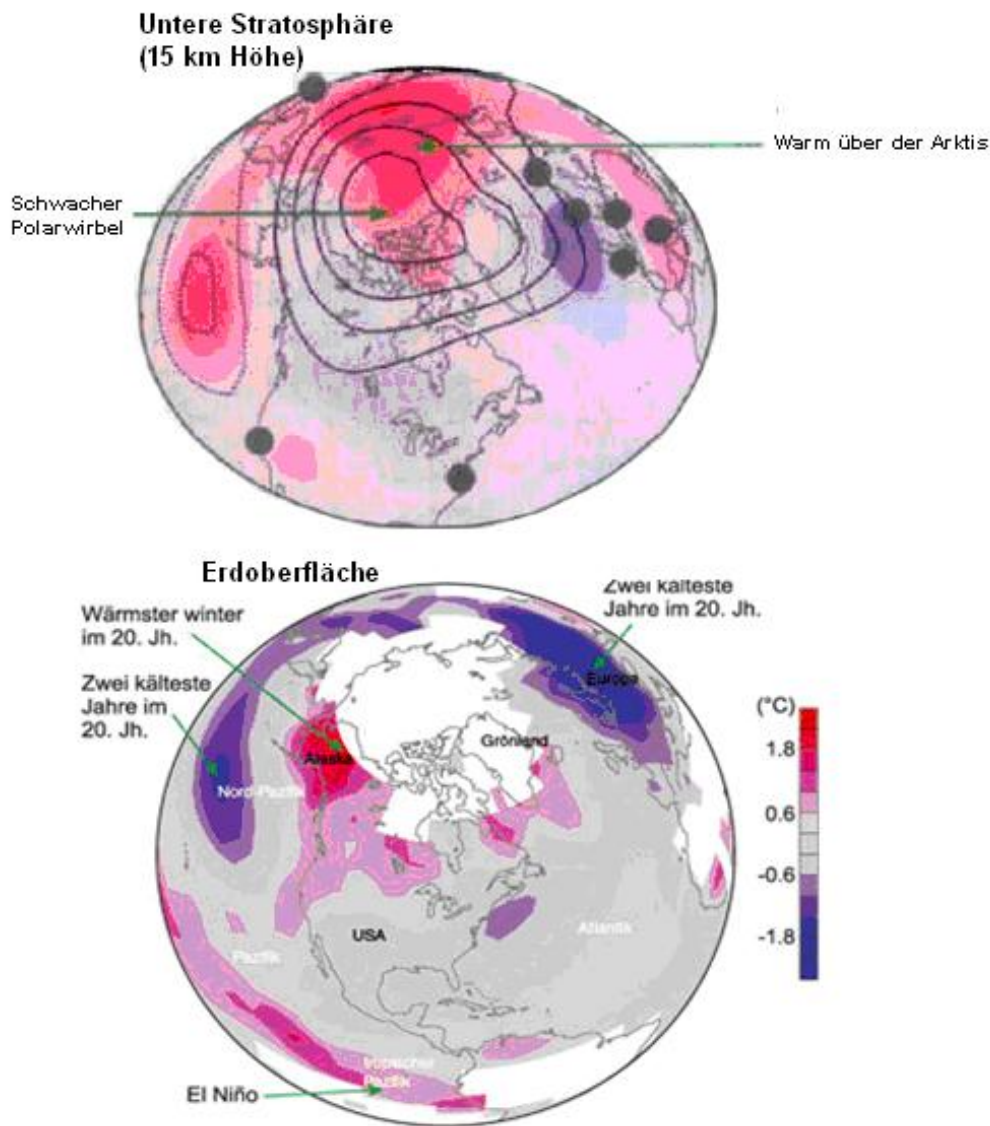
Untere Stratosphäre
(15 km Höhe)

Warm über der Arktis

Schwacher
Polarwirbel

Erdoberfläche

Wärmster winter
im 20. Jh.

Zwei kälteste
Jahre im 20. Jh.

Zwei kälteste
Jahre im
20. Jh.

Europa

Alaska

Grönland

Nord-Pazifik

(°C)
1.8
0.6
-0.6
-1.8

USA

Atlantik

Pazifik

Tropischer
Pazifik

El Niño